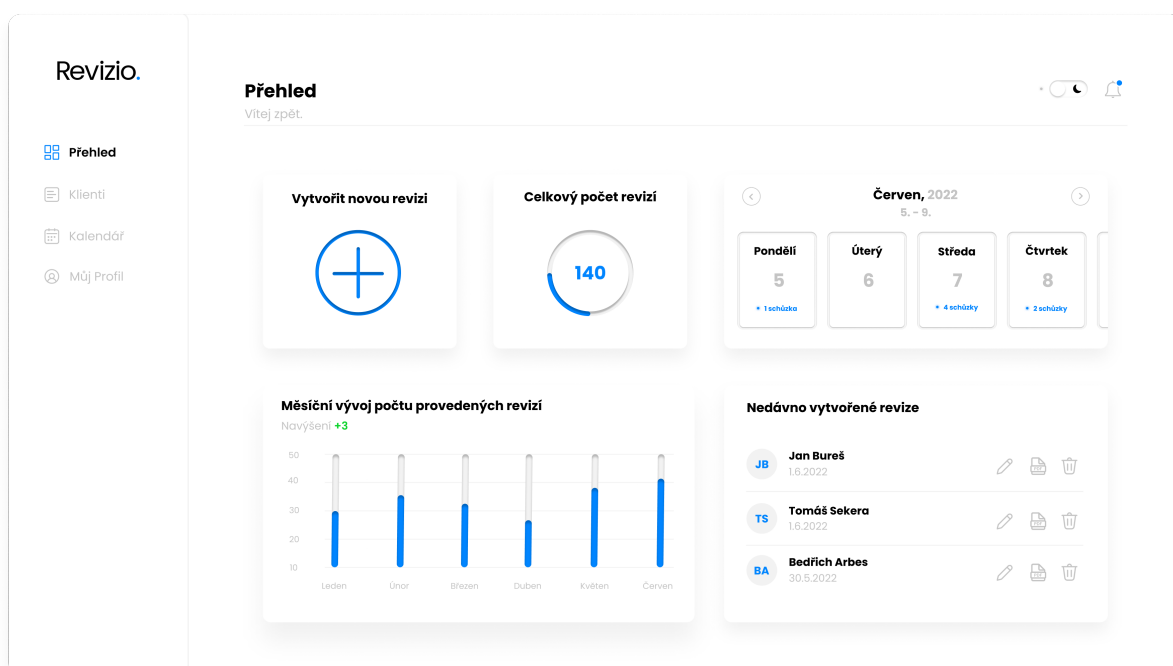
Revizio.

Přehled
Klienti
Kalendář
Můj Profil

Přehled
Vítej zpět.

Vytvořit novou revizi

Celkový počet revizí
140

Červen, 2022
5. - 9.

| Pondělí | Úterý | Středa | Čtvrtek |
|---|---|---|---|
| 5 | 6 | 7 | 8 |
| 1 schůzka | | 4 schůzky | 2 schůzky |

Měsíční vývoj počtu provedených revizí
Navýšeni +3

50
40
30
20
10

Leden Únor Březen Duben Květen Červen

Nedávno vytvořené revize

JB Jan Bureš
1.6.2022

TS Tomáš Sekera
1.6.2022

BA Bedřich Arbes
30.5.2022